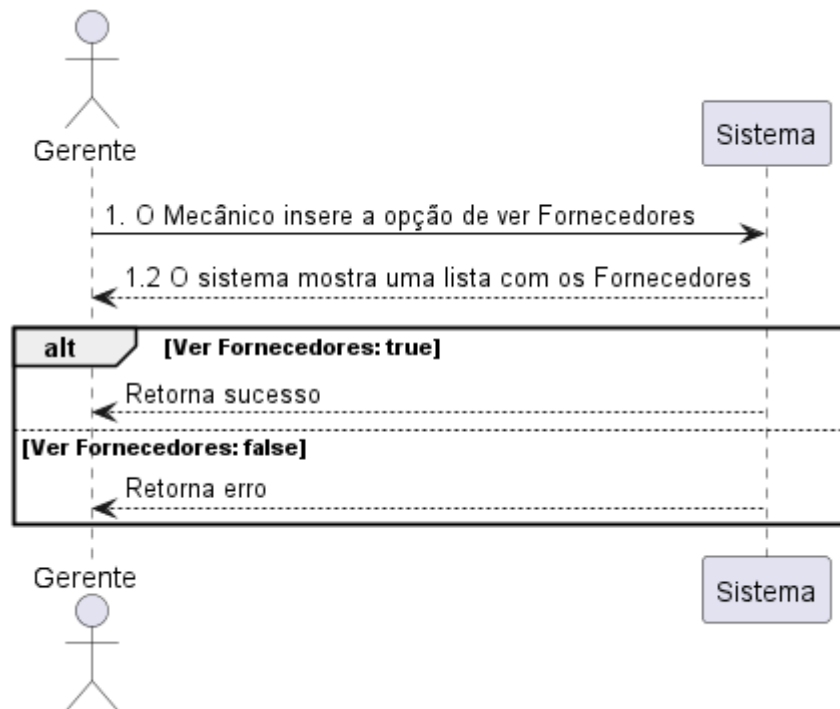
Gerente

Sistema

1. O Mecânico insere a opção de ver Fornecedores

1.2 O sistema mostra uma lista com os Fornecedores

alt

[Ver Fornecedores: true]

Retorna sucesso

[Ver Fornecedores: false]

Retorna erro

Gerente

Sistema